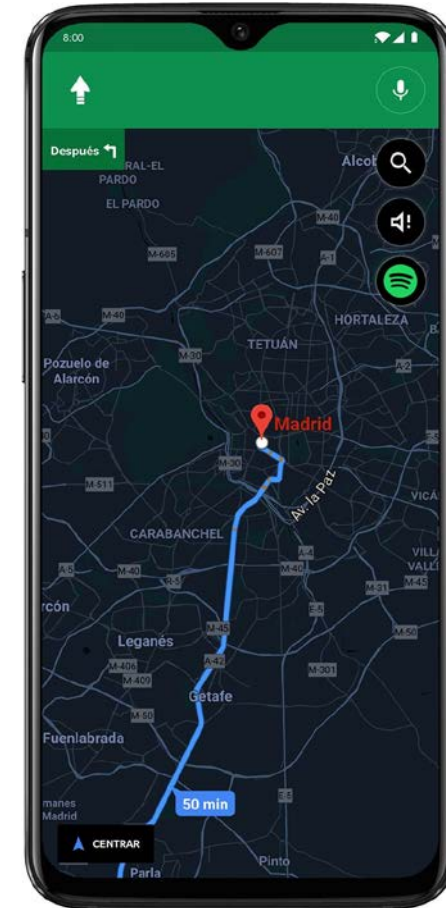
8:00

Después

RAL-EL PARDO

EL PARDO

Alcob

M-40

M-685

M-607

A-1

A-6

M-40

HORTALEZA

M-30

TETUÁN

A-2

Pozuelo de Alarcón

Madrid

M-30

M-511

Av. la Paz

VICÁ

CARABANCHEL

A-4

A-5

M-40

R-5

M-40

VILL VALL

M-31

rcón

R-4

M-50

M-45

Leganés

A-42

M-406

M-301

M-409

Getafe

M-50

Fuenlabrada

E-5

manes Madrid

50 min

CENTRAR

Pinto

Parla